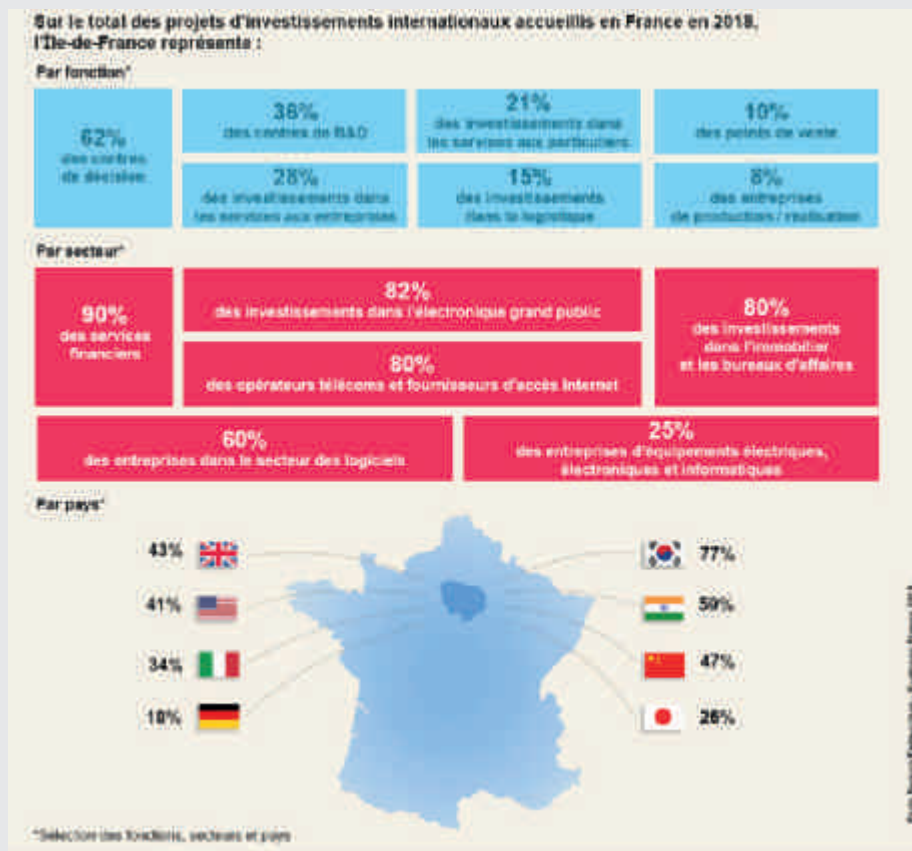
Sur le total des projets d'investissements internationaux accueillis en France en 2018, l'Île-de-France représente :

Par fonction*

62%
des centres de décision

38%
des centres de R&D

21%
des investissements dans les services aux particuliers

10%
des points de vente

28%
des investissements dans les services aux entreprises

15%
des investissements dans la logistique

8%
des entreprises de production / réalisation

Par secteur*

90%
des services financiers

82%
des investissements dans l'électronique grand public

80%
des opérateurs télécoms et fournisseurs d'accès internet

80%
des investissements dans l'immobilier et les bureaux d'affaires

60%
des entreprises dans le secteur des logiciels

25%
des entreprises d'équipements électriques, électroniques et informatiques

Par pays*

43%
41%
34%
18%
77%
59%
47%
26%

*Sélection des fonctions, secteurs et pays

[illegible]